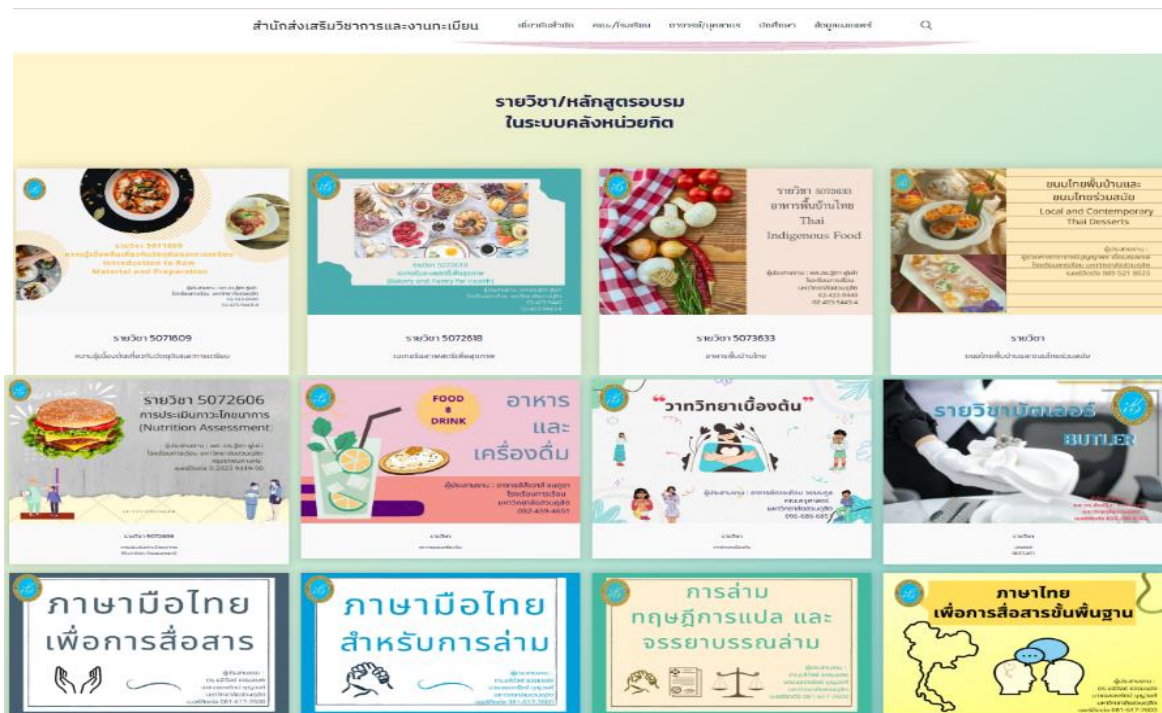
สำนักส่งเสริมวิชาการและงานทะเบียน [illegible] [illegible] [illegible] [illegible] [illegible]

รายวิชา/หลักสูตรอบรม
ในระบบคลังหน่วยกิต

รายวิชา 5071609
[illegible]
Introduction to Raw Material and Preparation

รายวิชา 5071609
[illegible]

รายวิชา 5072618
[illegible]
(Bakery and Pastry for Health)

รายวิชา 5072618
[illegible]

รายวิชา 5073633
อาหารพื้นบ้านไทย
Thai
Indigenous Food

รายวิชา 5073633
อาหารพื้นบ้านไทย

ขนมไทยพื้นบ้านและขนมไทยร่วมสมัย
Local and Contemporary Thai Desserts

รายวิชา
ขนมไทยพื้นบ้านและขนมไทยร่วมสมัย

รายวิชา 5072606
การประเมินภาวะโภชนาการ
(Nutrition Assessment)

รายวิชา 5072606
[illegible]

FOOD & DRINK
อาหาร
และ
เครื่องดื่ม

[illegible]

"วาทวิทยาเบื้องต้น"

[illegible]

รายวิชาบัตเลอร์
BUTLER

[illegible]

ภาษามือไทย
เพื่อการสื่อสาร

ภาษามือไทย
สำหรับการล่าม

การล่าม
ทฤษฎีการแปล และ
จรรยาบรรณล่าม

ภาษาไทย
เพื่อการสื่อสารขั้นพื้นฐาน